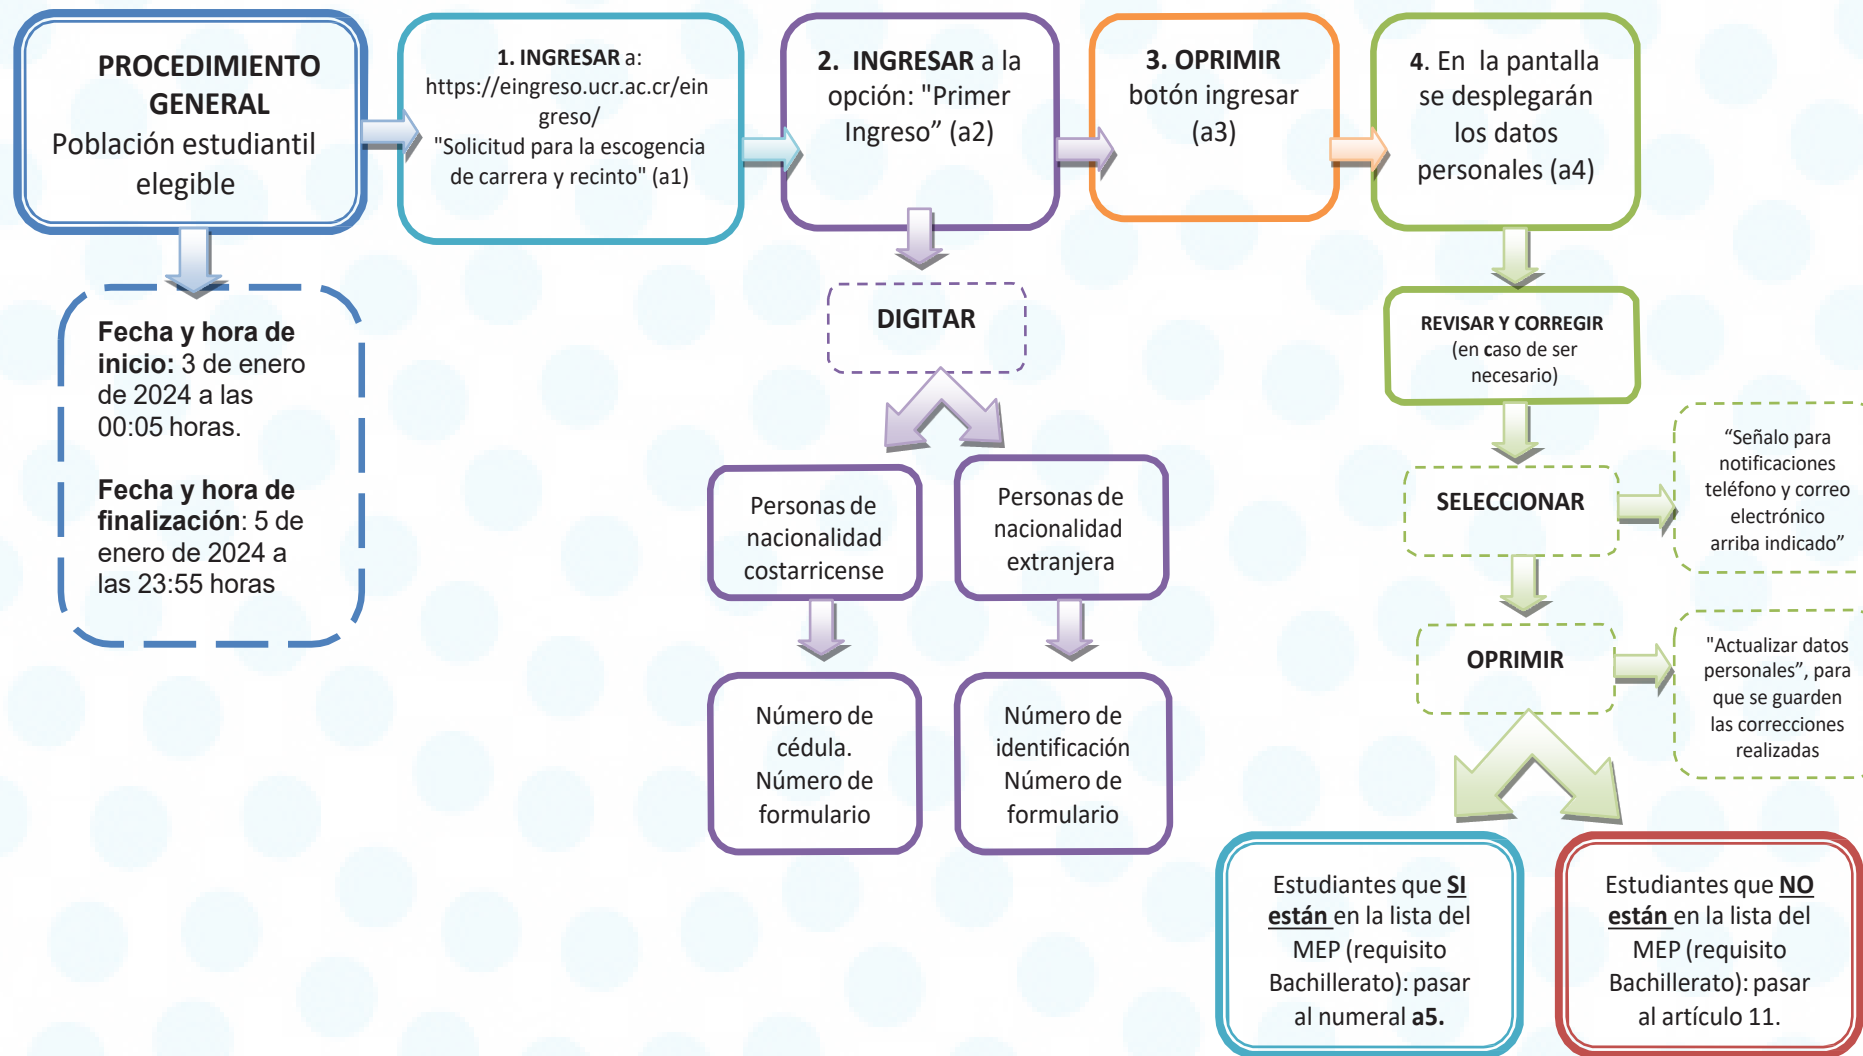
PROCEDIMIENTO GENERAL
Población estudiantil elegible

1. INGRESAR a: https://eingreso.ucr.ac.cr/eingreso/ "Solicitud para la escogencia de carrera y recinto" (a1)

2. INGRESAR a la opción: "Primer Ingreso" (a2)

3. OPRIMIR botón ingresar (a3)

4. En la pantalla se desplegarán los datos personales (a4)

Fecha y hora de inicio: 3 de enero de 2024 a las 00:05 horas.

Fecha y hora de finalización: 5 de enero de 2024 a las 23:55 horas

DIGITAR

Personas de nacionalidad costarricense

Personas de nacionalidad extranjera

Número de cédula. Número de formulario

Número de identificación Número de formulario

REVISAR Y CORREGIR (en caso de ser necesario)

SELECCIONAR

"Señalo para notificaciones teléfono y correo electrónico arriba indicado"

OPRIMIR

"Actualizar datos personales", para que se guarden las correcciones realizadas

Estudiantes que SI están en la lista del MEP (requisito Bachillerato): pasar al numeral a5.

Estudiantes que NO están en la lista del MEP (requisito Bachillerato): pasar al artículo 11.